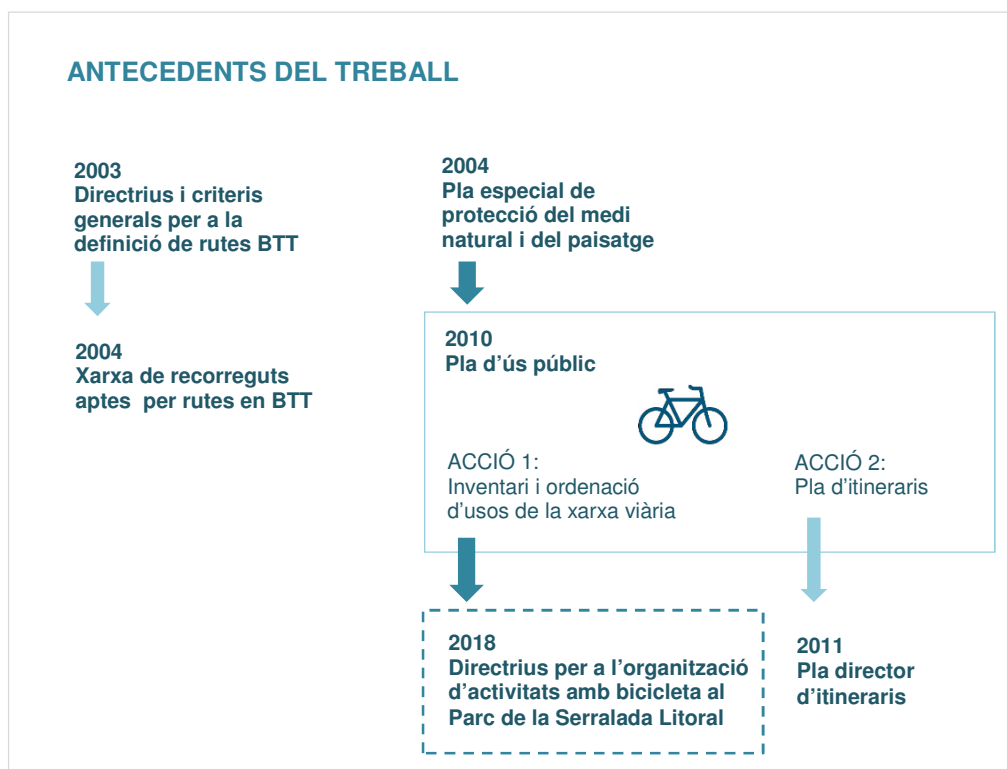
ANTECEDENTS DEL TREBALL

2003
Directrius i criteris generals per a la definició de rutes BTT

2004
Xarxa de recorreguts aptes  per rutes en BTT

2004
Pla especial de protecció del medi natural i del paisatge

2010
Pla d'ús públic

ACCIÓ 1:
Inventari i ordenació d'usos de la xarxa viària

ACCIÓ 2:
Pla d'itineraris

2018
Directrius per a l'organització d'activitats amb bicicleta al Parc de la Serralada Litoral

2011
Pla director d'itineraris